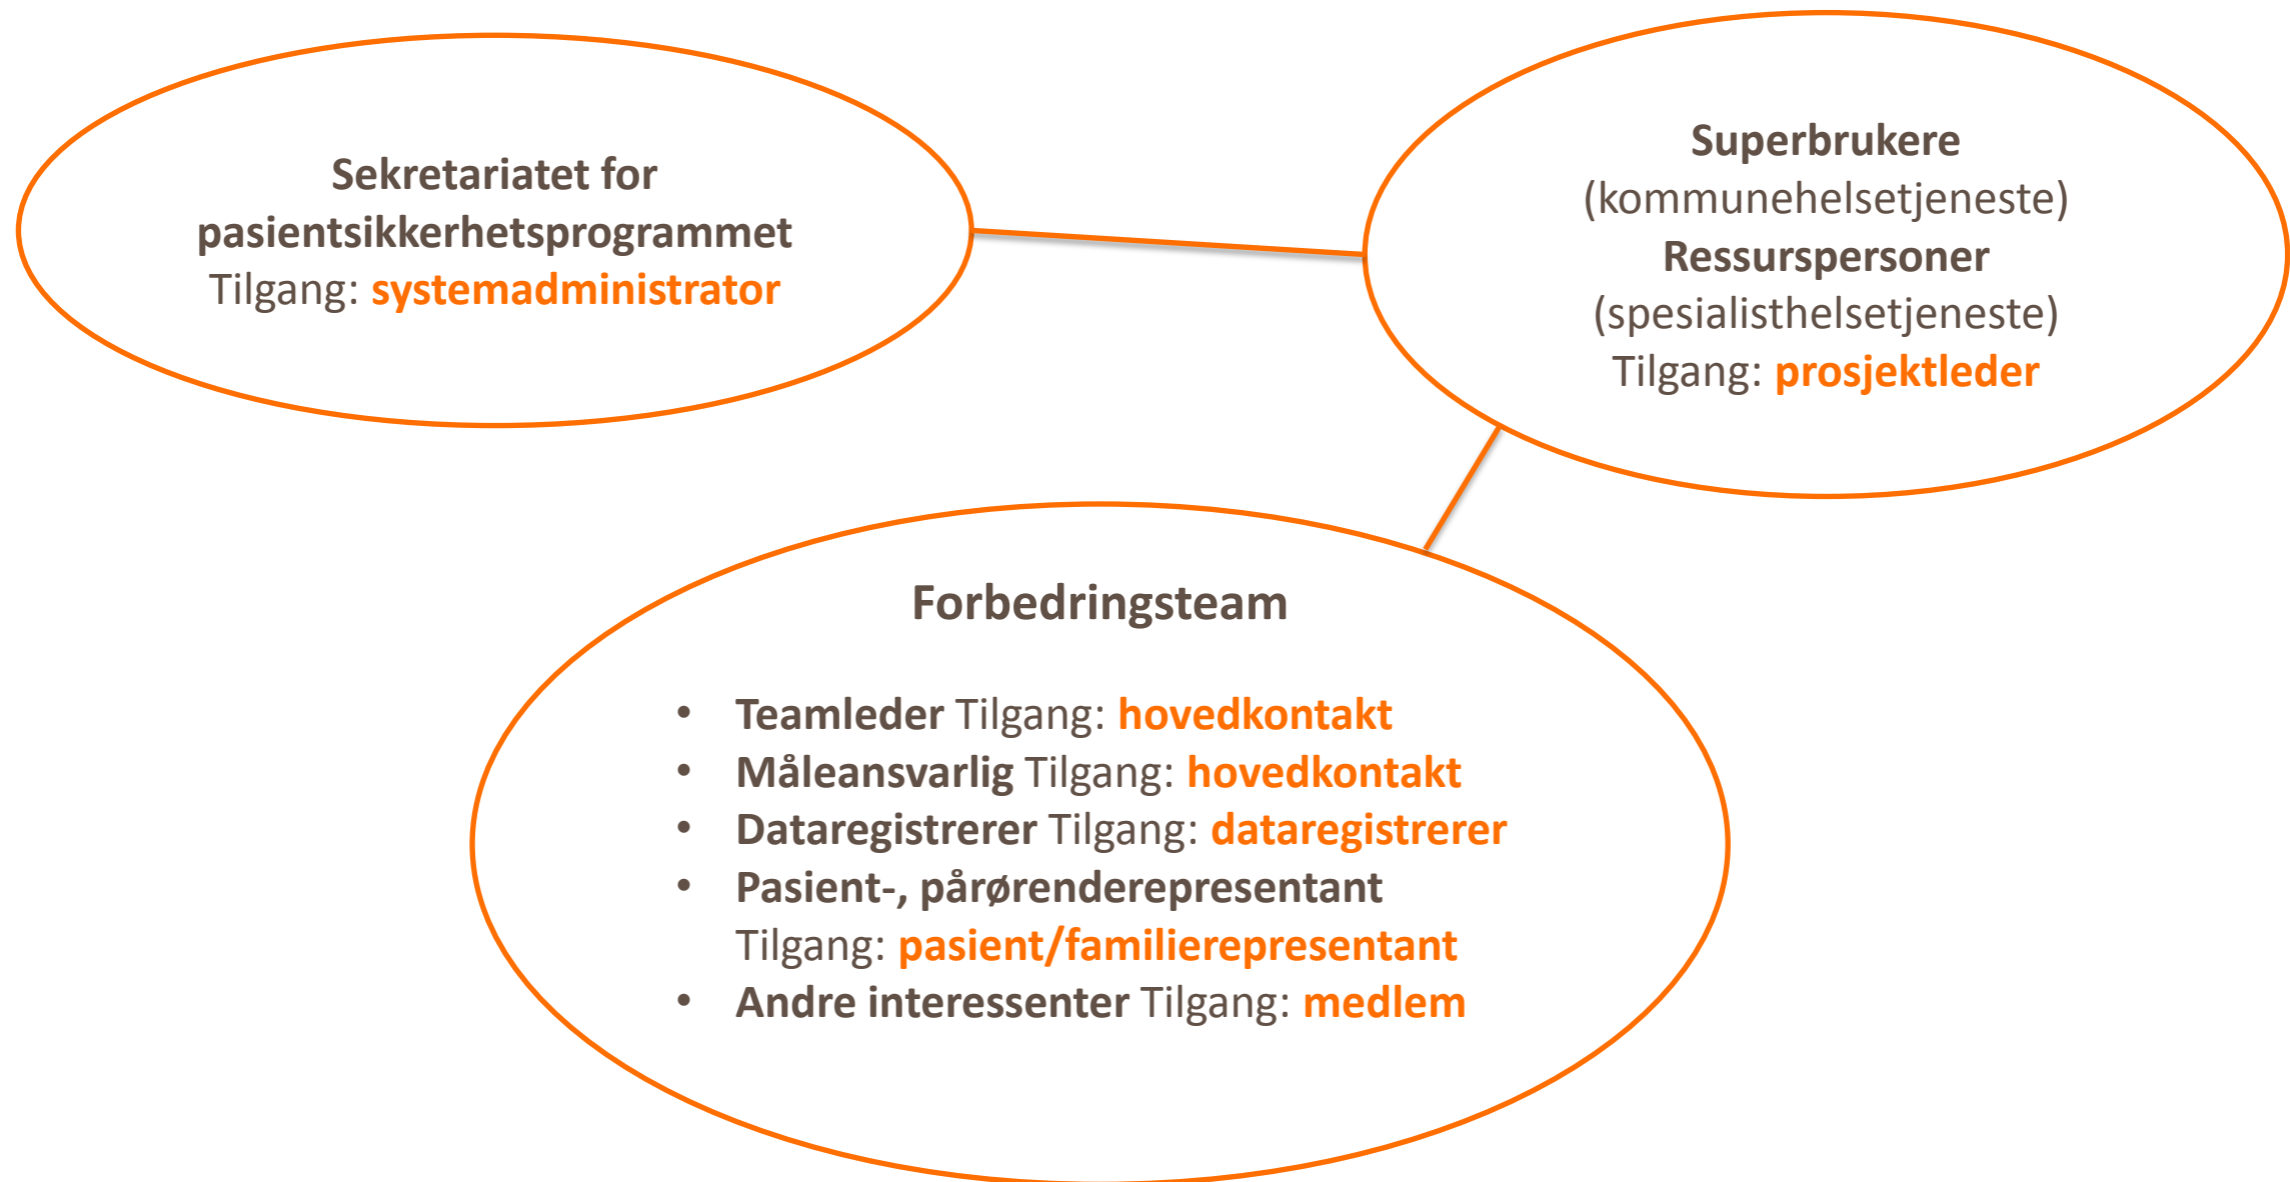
Sekretariatet for pasientsikkerhetsprogrammet
Tilgang: systemadministrator

Superbrukere
(kommunehelsetjeneste)
Ressurspersoner
(spesialisthelsetjeneste)
Tilgang: prosjektleder

Forbedringsteam

- Teamleder Tilgang: hovedkontakt
- Måleansvarlig Tilgang: hovedkontakt
- Dataregistrerer Tilgang: dataregistrerer
- Pasient-, pårørenderepresentant Tilgang: pasient/familierepresentant
- Andre interessenter Tilgang: medlem